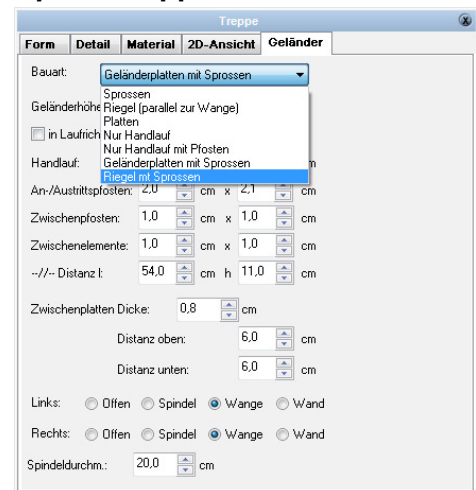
Treppe

Form | Detail | Material | 2D-Ansicht | Geländer

Bauart: Geländerplatten mit Sprossen

Sprossen
Riegel (parallel zur Wange)
Platten
Nur Handlauf
Nur Handlauf mit Pfosten
Geländerplatten mit Sprossen
Riegel mit Sprossen

Geländerhöhe
in Laufrich
Handlauf: m

An-/Austrittspfosten: 2,0 cm x 2,1 cm
Zwischenpfosten: 1,0 cm x 1,0 cm
Zwischenelemente: 1,0 cm x 1,0 cm
--//-- Distanz l: 54,0 cm h 11,0 cm

Zwischenplatten Dicke: 0,8 cm
Distanz oben: 6,0 cm
Distanz unten: 6,0 cm

Links: Offen Spindel Wange Wand
Rechts: Offen Spindel Wange Wand

Spindeldurchm.: 20,0 cm